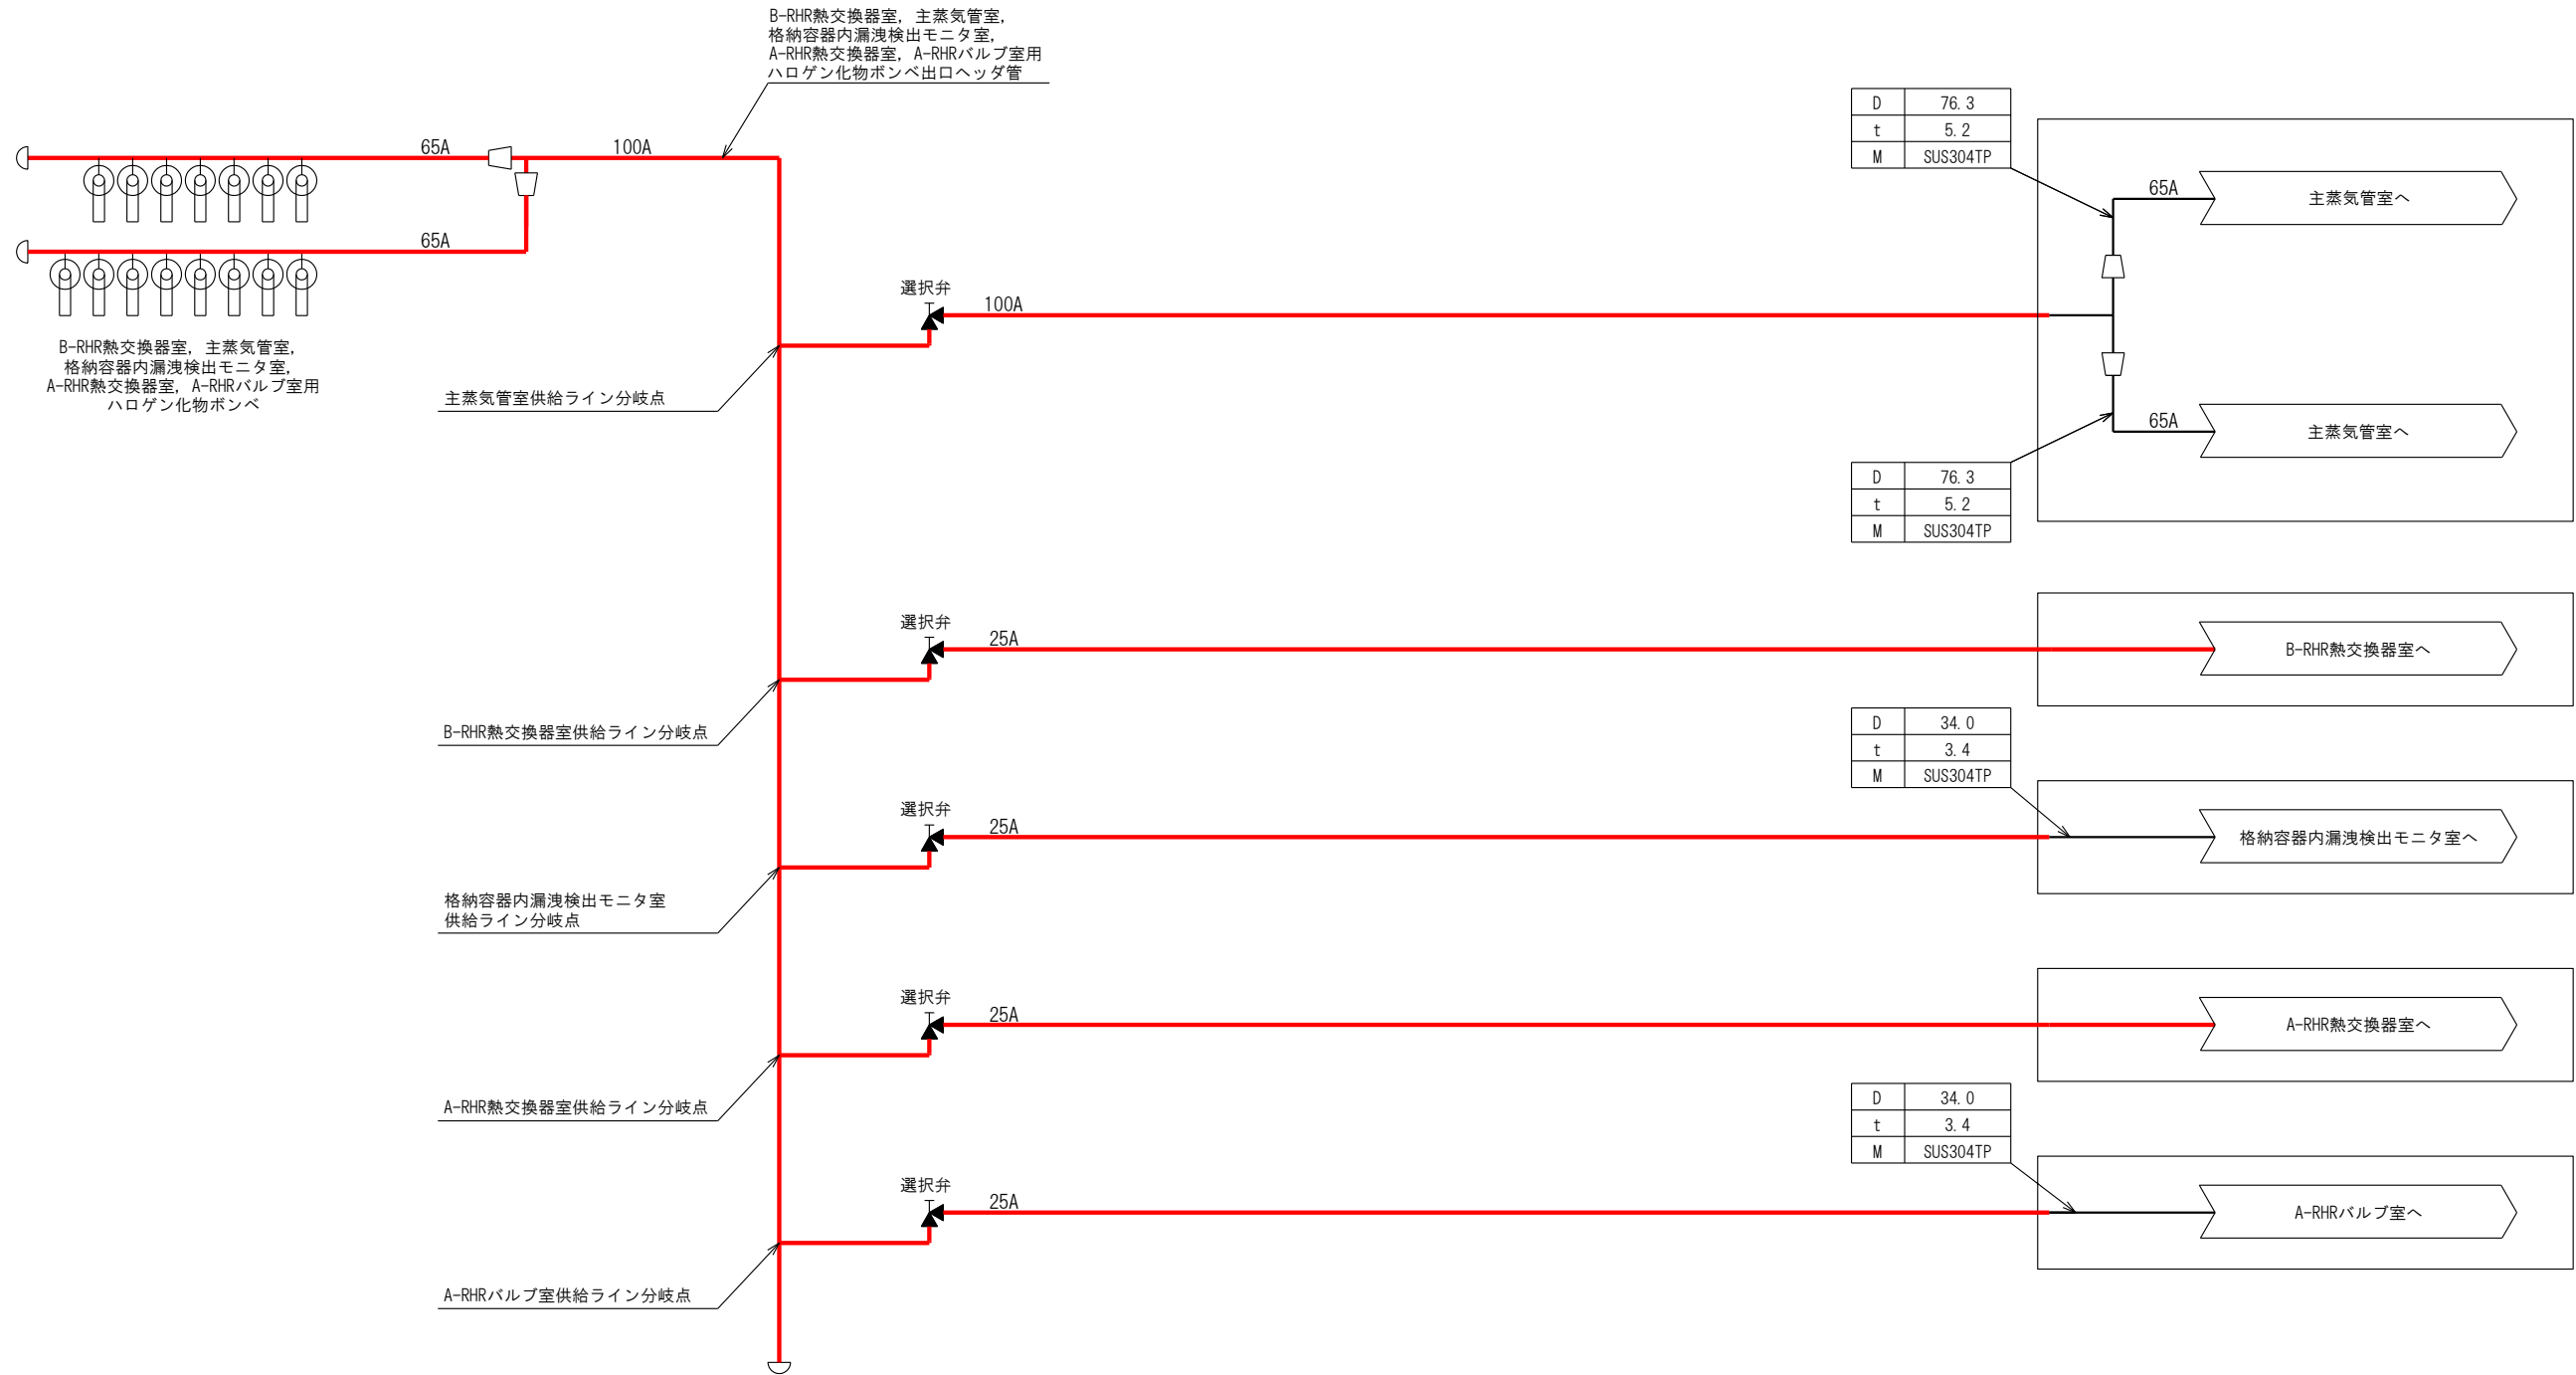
B-RHR熱交換器室, 主蒸気管室,
格納容器内漏洩検出モニタ室,
A-RHR熱交換器室, A-RHRバルブ室用
ハロゲン化物ボンベ出口ヘッダ管

65A
100A
65A

B-RHR熱交換器室, 主蒸気管室,
格納容器内漏洩検出モニタ室,
A-RHR熱交換器室, A-RHRバルブ室用
ハロゲン化物ボンベ

| D | 76.3 |
|---|---|
| t | 5.2 |
| M | SUS304TP |

65A
主蒸気管室へ

選択弁
100A

主蒸気管室供給ライン分岐点

65A
主蒸気管室へ

| D | 76.3 |
|---|---|
| t | 5.2 |
| M | SUS304TP |

選択弁
25A
B-RHR熱交換器室へ

B-RHR熱交換器室供給ライン分岐点

| D | 34.0 |
|---|---|
| t | 3.4 |
| M | SUS304TP |

選択弁
25A
格納容器内漏洩検出モニタ室へ

格納容器内漏洩検出モニタ室
供給ライン分岐点

選択弁
25A
A-RHR熱交換器室へ

A-RHR熱交換器室供給ライン分岐点

| D | 34.0 |
|---|---|
| t | 3.4 |
| M | SUS304TP |

選択弁
25A
A-RHRバルブ室へ

A-RHRバルブ室供給ライン分岐点